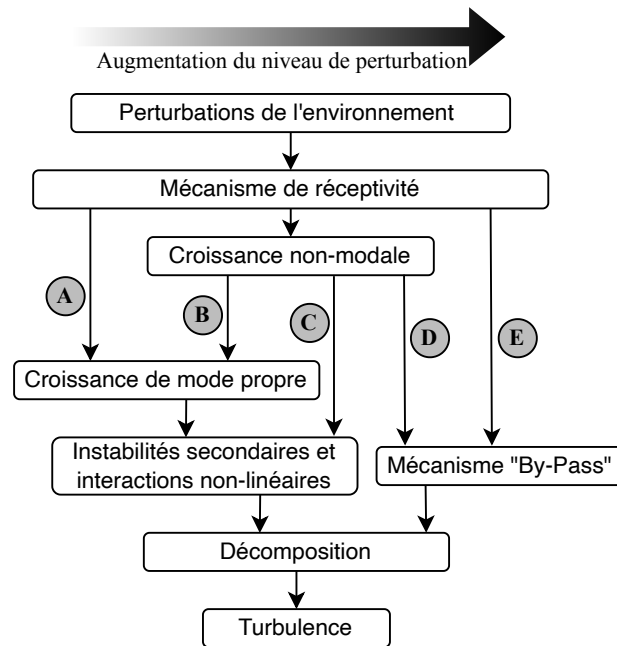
Augmentation du niveau de perturbation

Perturbations de l'environnement

Mécanisme de réceptivité

Croissance non-modale

A

B

C

D

E

Croissance de mode propre

Instabilités secondaires et interactions non-linéaires

Mécanisme "By-Pass"

Décomposition

Turbulence